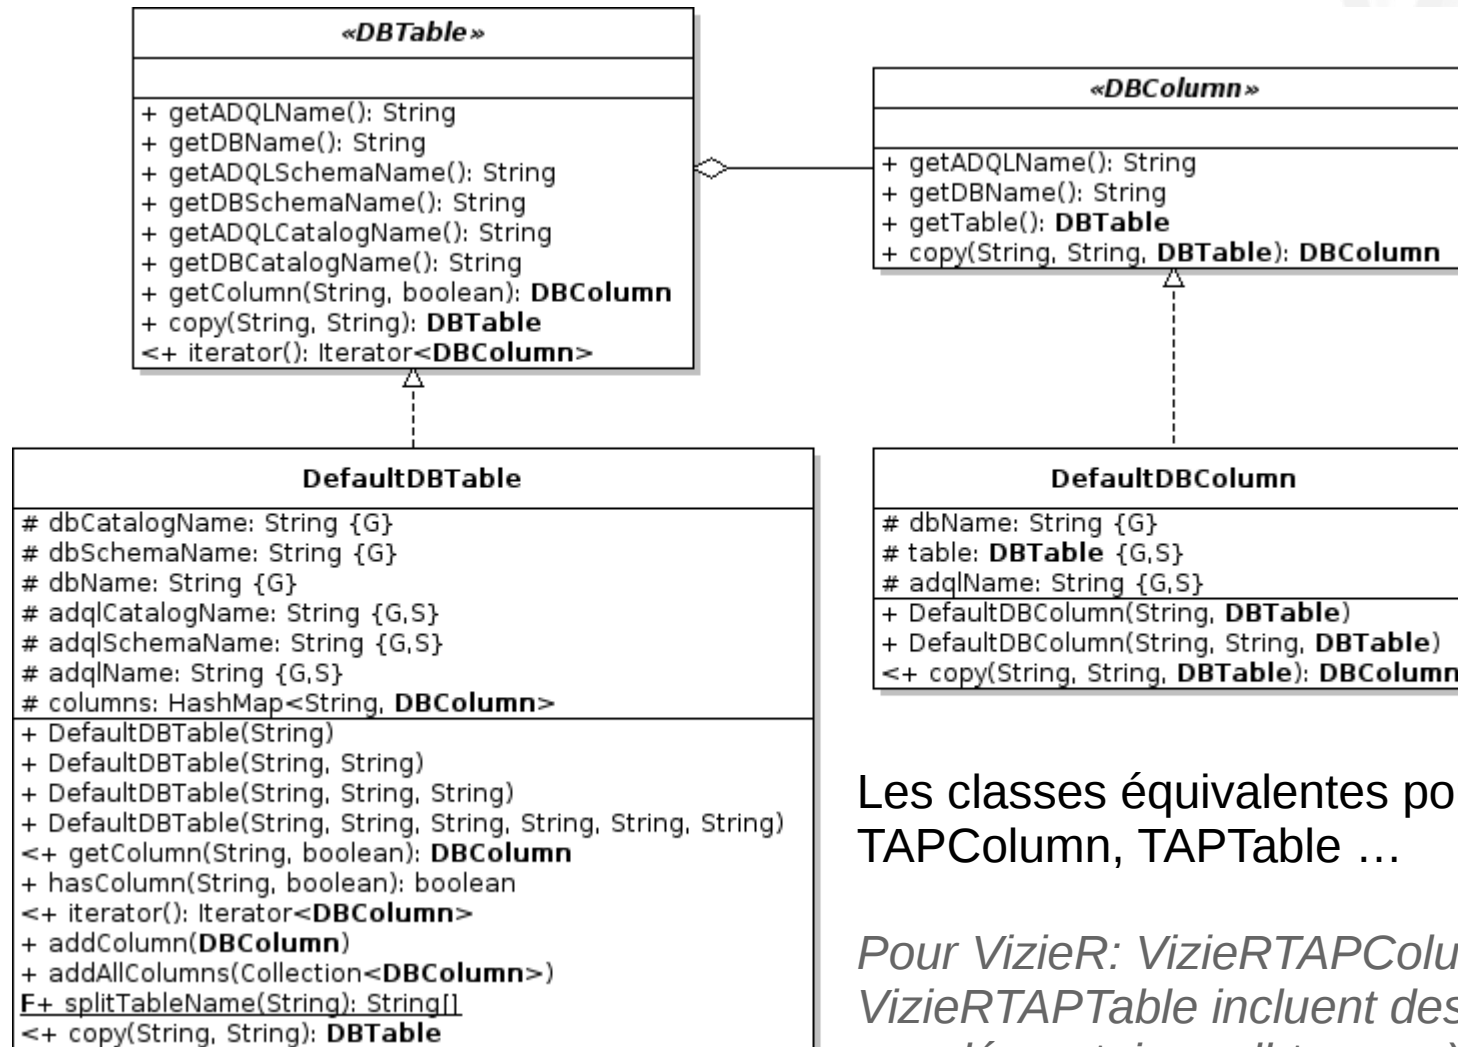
«DBTable»

+ getADQLName(): String
+ getDBName(): String
+ getADQLSchemaName(): String
+ getDBSchemaName(): String
+ getADQLCatalogName(): String
+ getDBCatalogName(): String
+ getColumn(String, boolean): **DBColumn**
+ copy(String, String): **DBTable**
<+ iterator(): Iterator<**DBColumn**>

«DBColumn»

+ getADQLName(): String
+ getDBName(): String
+ getTable(): **DBTable**
+ copy(String, String, **DBTable**): **DBColumn**

DefaultDBTable

# dbCatalogName: String {G}
# dbSchemaName: String {G}
# dbName: String {G}
# adqlCatalogName: String {G,S}
# adqlSchemaName: String {G,S}
# adqlName: String {G,S}
# columns: HashMap<String, **DBColumn**>

+ DefaultDBTable(String)
+ DefaultDBTable(String, String)
+ DefaultDBTable(String, String, String)
+ DefaultDBTable(String, String, String, String, String, String)
<+ getColumn(String, boolean): **DBColumn**
+ hasColumn(String, boolean): boolean
<+ iterator(): Iterator<**DBColumn**>
+ addColumn(**DBColumn**)
+ addAllColumns(Collection<**DBColumn**>)
F+ splitTableName(String): String[]
<+ copy(String, String): **DBTable**

DefaultDBColumn

# dbName: String {G}
# table: **DBTable** {G,S}
# adqlName: String {G,S}

+ DefaultDBColumn(String, **DBTable**)
+ DefaultDBColumn(String, String, **DBTable**)
<+ copy(String, String, **DBTable**): **DBColumn**

Les classes équivalentes po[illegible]
TAPColumn, TAPTable …

*Pour VizieR: VizieRTAPColu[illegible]*
*VizieRTAPTable incluent des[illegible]*
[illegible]